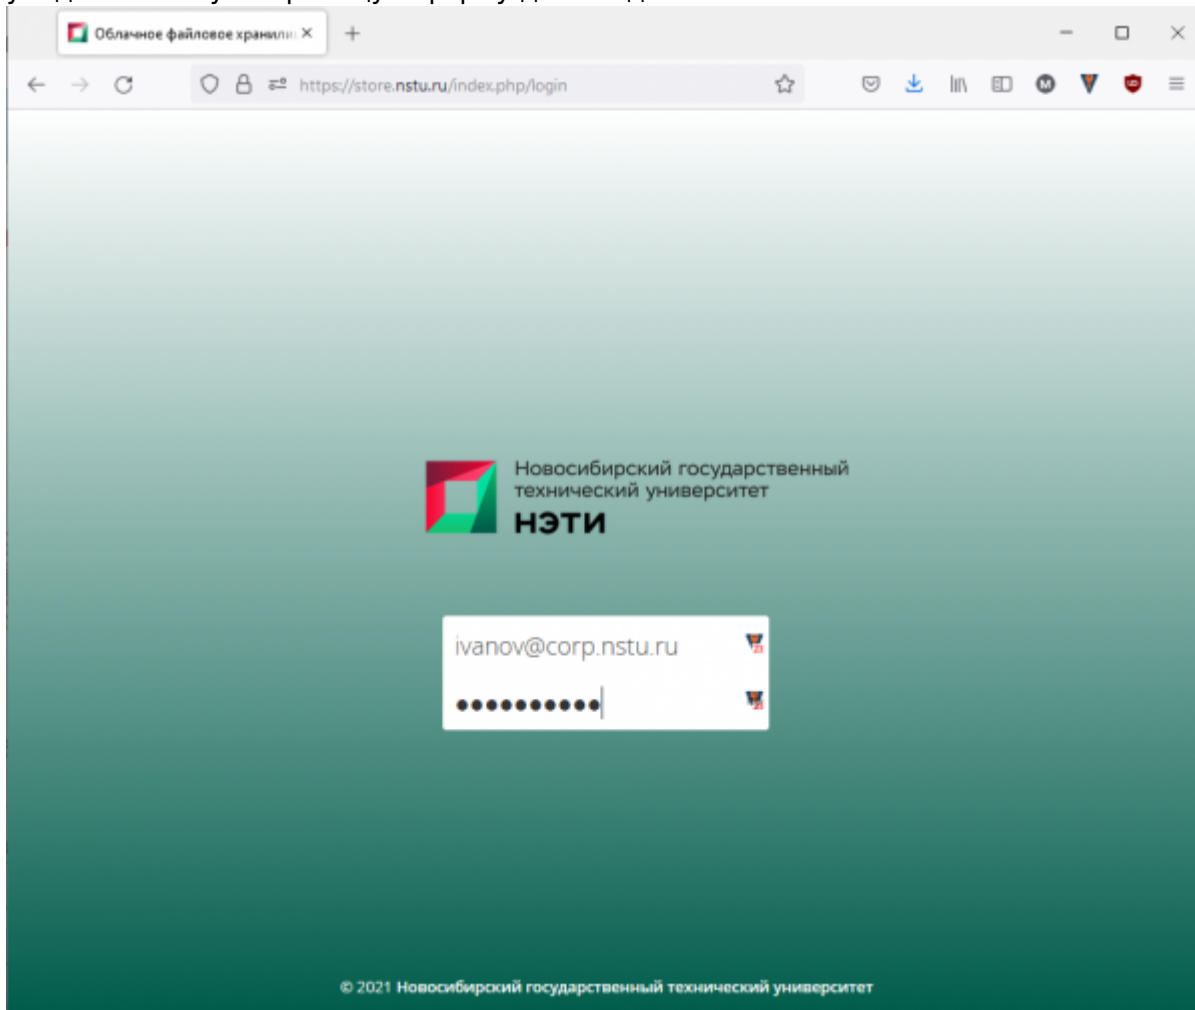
Облачное файловое хранили

https://store.nstu.ru/index.php/login

Новосибирский государственный технический университет
НЭТИ

ivanov@corp.nstu.ru
••••••••••

© 2021 Новосибирский государственный технический университет